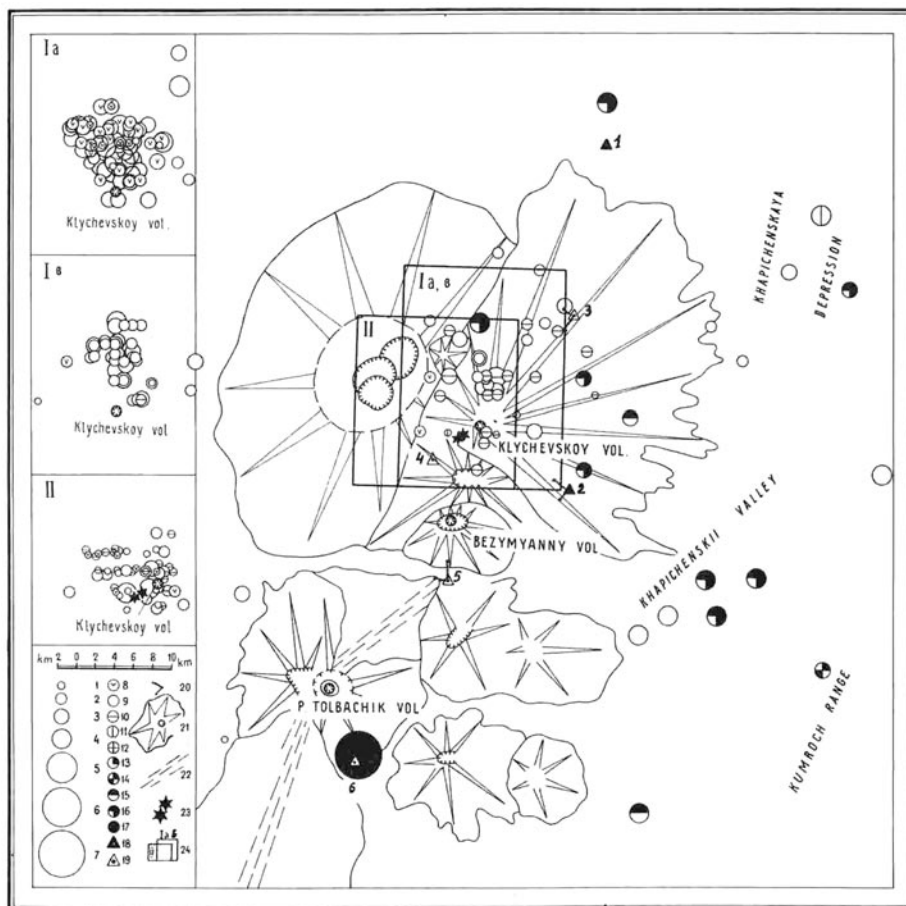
I a

Klychevskoy vol.

I в

Klychevskoy vol

II

Klychevskoy vol

km 2 0 2 4 6 8 10 km

1
2
3
4
5
6
7
8
9
10
11
12
13
14
15
16
17
18
19
20
21
22
23
24

Ia, в

II

1

3

KHAPICHENSKAYA

DEPRESSION

KLYCHEVSKOY VOL.

4

2

BEZYMYANNY VOL

5

KHAPICHENSKII VALLEY

P TOLBACHIK VOL

6

KUMROCH RANGE